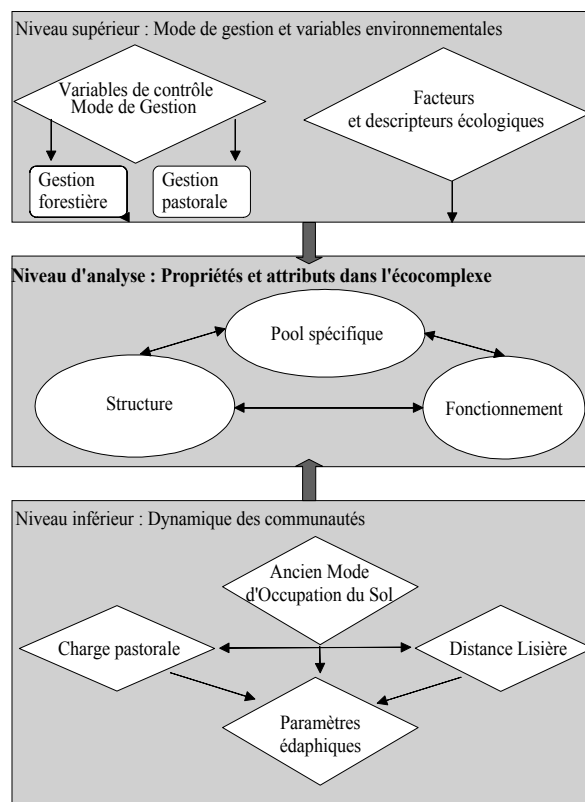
Niveau supérieur : Mode de gestion et variables environnementales

Variables de contrôle Mode de Gestion

Facteurs et descripteurs écologiques

Gestion forestière

Gestion pastorale

**Niveau d'analyse : Propriétés et attributs dans l'écocomplexe**

Pool spécifique

Structure

Fonctionnement

Niveau inférieur : Dynamique des communautés

Ancien Mode d'Occupation du Sol

Charge pastorale

Distance Lisière

Paramètres édaphiques